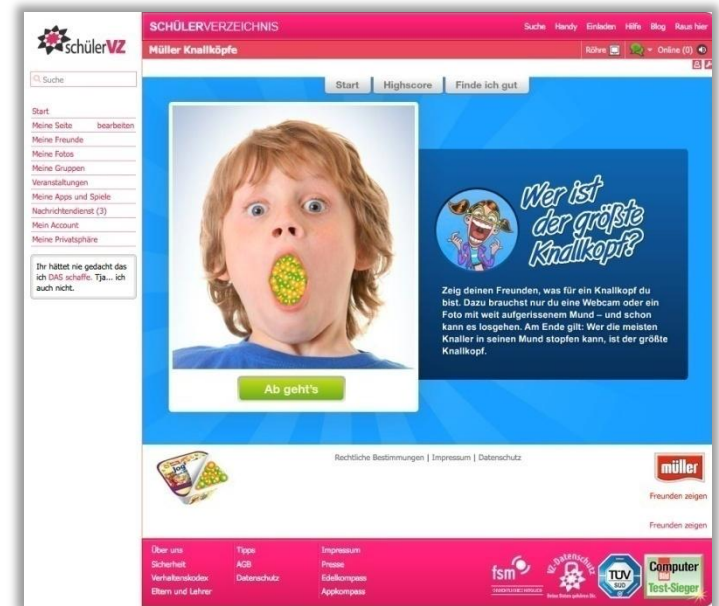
schülerVZ

SCHÜLERVERZEICHNIS

Suche Handy Einladen Hilfe Blog Raus hier

Müller Knallköpfe

Röhre Online (0)

Suche

Start
Meine Seite bearbeiten
Meine Freunde
Meine Fotos
Meine Gruppen
Veranstaltungen
Meine Apps und Spiele
Nachrichtendienst (3)
Mein Account
Meine Privatsphäre

Ihr hättet nie gedacht das ich DAS schaffe. Tja... ich auch nicht.

Start Highscore Finde ich gut

Wer ist der größte Knallkopf?

Zeig deinen Freunden, was für ein Knallkopf du bist. Dazu brauchst nur du eine Webcam oder ein Foto mit weit aufgerissenem Mund – und schon kann es losgehen. Am Ende gilt: Wer die meisten Knaller in seinen Mund stopfen kann, ist der größte Knallkopf.

Ab geht's

Rechtliche Bestimmungen | Impressum | Datenschutz

müller

Freunden zeigen

Freunden zeigen

Über uns
Sicherheit
Verhaltenskodex
Eltern und Lehrer

Tipps
AGB
Datenschutz

Impressum
Presse
Edelkompass
Appkompass

fsm

VZ-Datenschutz

TÜV SÜD

Computer Bild Test-Sieger